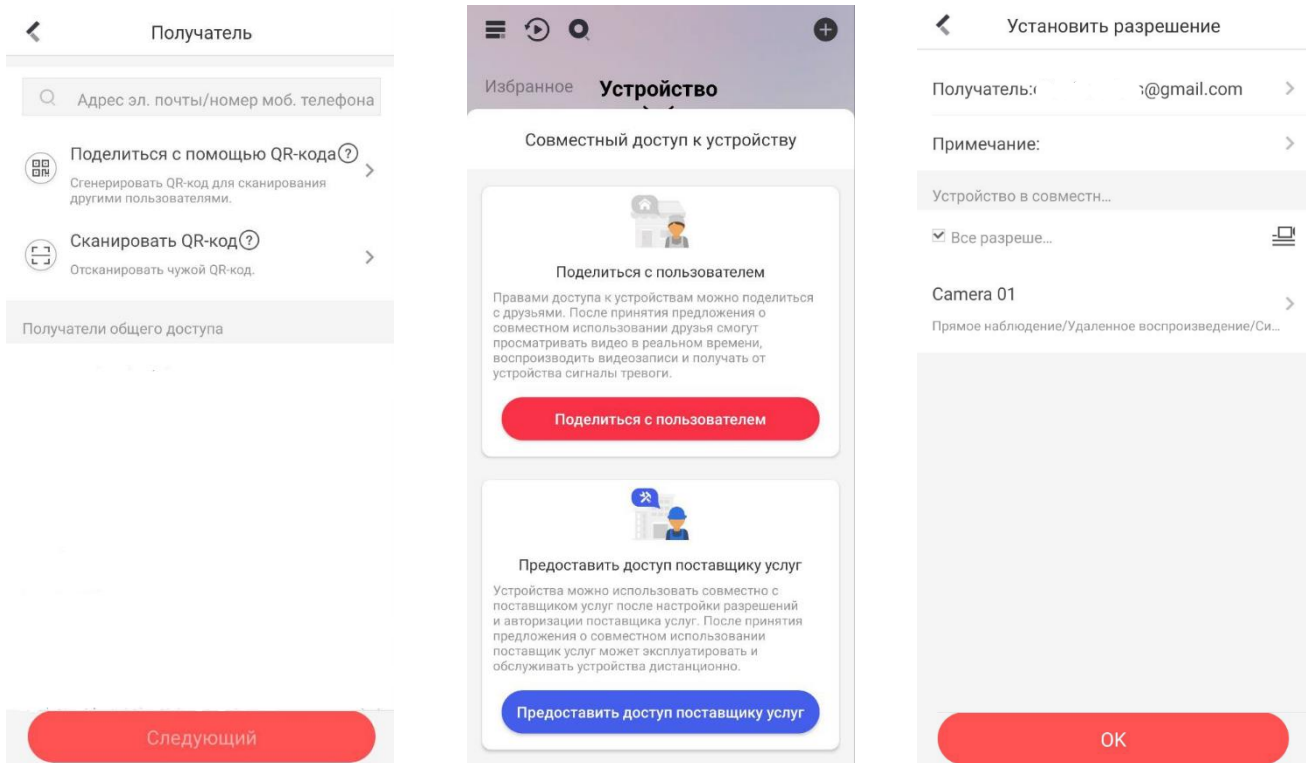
Получатель

Адрес эл. почты/номер моб. телефона

Поделиться с помощью QR-кода ?
Сгенерировать QR-код для сканирования другими пользователями.

Сканировать QR-код ?
Отсканировать чужой QR-код.

Получатели общего доступа

Следующий

Избранное Устройство

Совместный доступ к устройству

Поделиться с пользователем
Правами доступа к устройствам можно поделиться с друзьями. После принятия предложения о совместном использовании друзья смогут просматривать видео в реальном времени, воспроизводить видеозаписи и получать от устройства сигналы тревоги.

Поделиться с пользователем

Предоставить доступ поставщику услуг
Устройства можно использовать совместно с поставщиком услуг после настройки разрешений и авторизации поставщика услуг. После принятия предложения о совместном использовании поставщик услуг может эксплуатировать и обслуживать устройства дистанционно.

Предоставить доступ поставщику услуг

Установить разрешение

Получатель: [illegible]@gmail.com

Примечание:

Устройство в совместн...

Все разреше...

Camera 01
Прямое наблюдение/Удаленное воспроизведение/Си...

OK